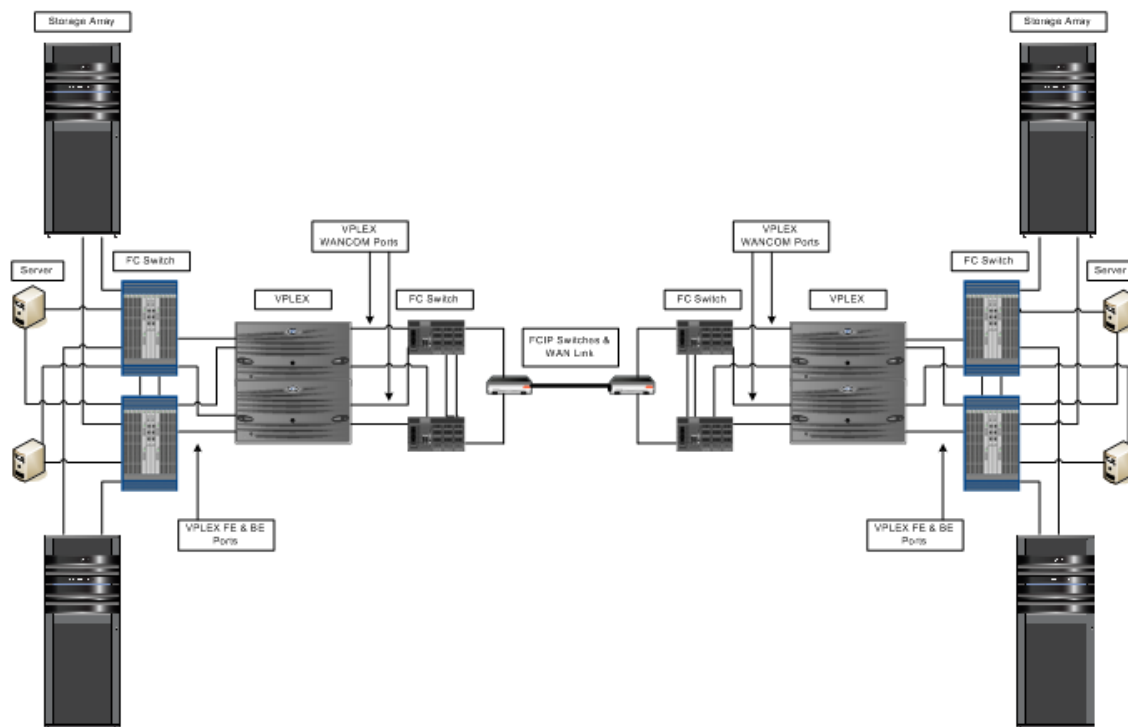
Storage Array

Storage Array

VPLEX WANCOM Ports

VPLEX WANCOM Ports

Server

FC Switch

FC Switch

Server

VPLEX

FC Switch

FC Switch

VPLEX

FCIP Switches & WAN Link

VPLEX FE & BE Ports

VPLEX FE & BE Ports